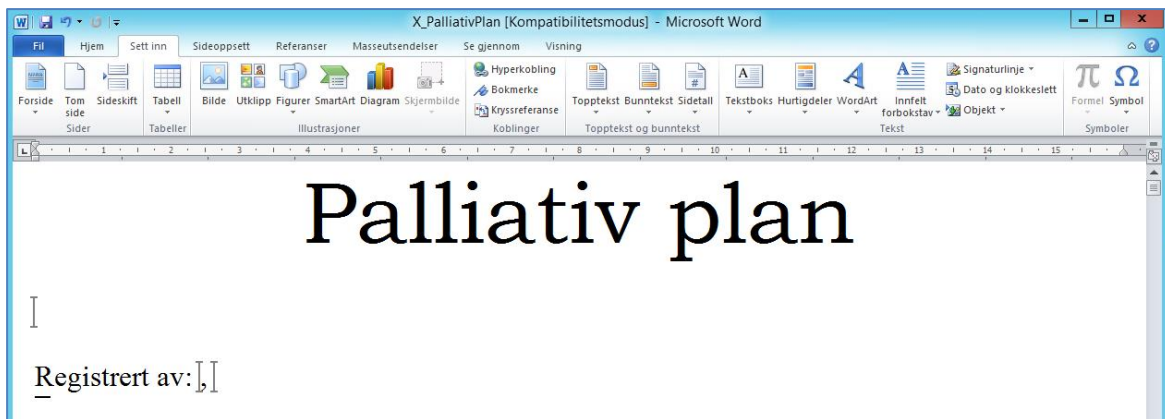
X_PalliativPlan [Kompatibilitetsmodus] - Microsoft Word

Fil Hjem Sett inn Sideoppsett Referanser Masseutsendelser Se gjennom Visning

Forside Tom side Sideskift
Sider
Tabell
Tabeller
Bilde Utklipp Figurer SmartArt Diagram Skjermbilde
Illustrasjoner
Hyperkobling Bokmerke Kryssreferanse
Koblinger
Topptekst Bunntekst Sidetall
Topptekst og bunntekst
Tekstboks Hurtigdeler WordArt Innfelt forbokstav Signaturlinje Dato og klokkeslett Objekt
Tekst
Formel Symbol
Symboler

1 2 3 4 5 6 7 8 9 10 11 12 13 14 15

Palliativ plan

Registrert av: ,